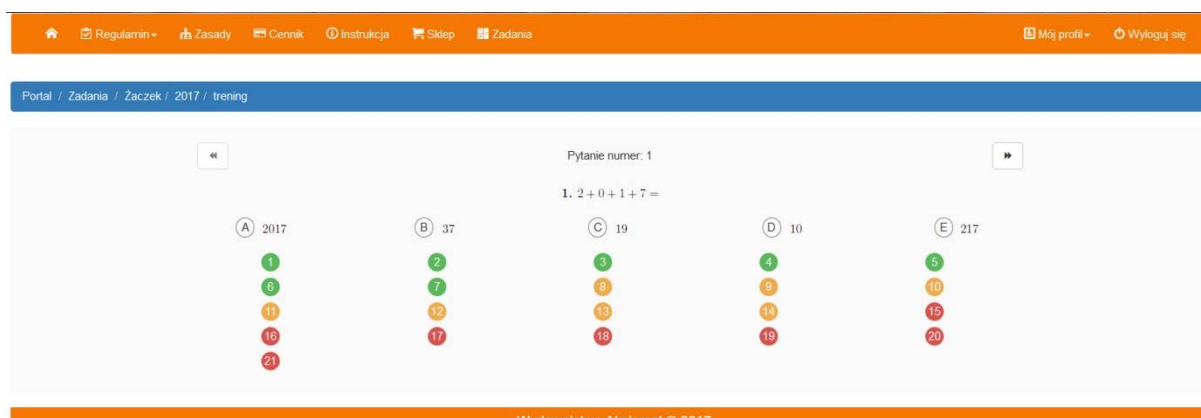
Regulamin Zasady Cennik Instrukcja Sklep Zadania Mój profil Wyloguj się

Portal / Zadania / Żaczek / 2017 / trening

Pytanie numer: 1

1. $2 + 0 + 1 + 7 =$

(A) 2017 (B) 37 (C) 19 (D) 10 (E) 217

1 2 3 4 5
6 7 8 9 10
11 12 13 14 15
16 17 18 19 20
21

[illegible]